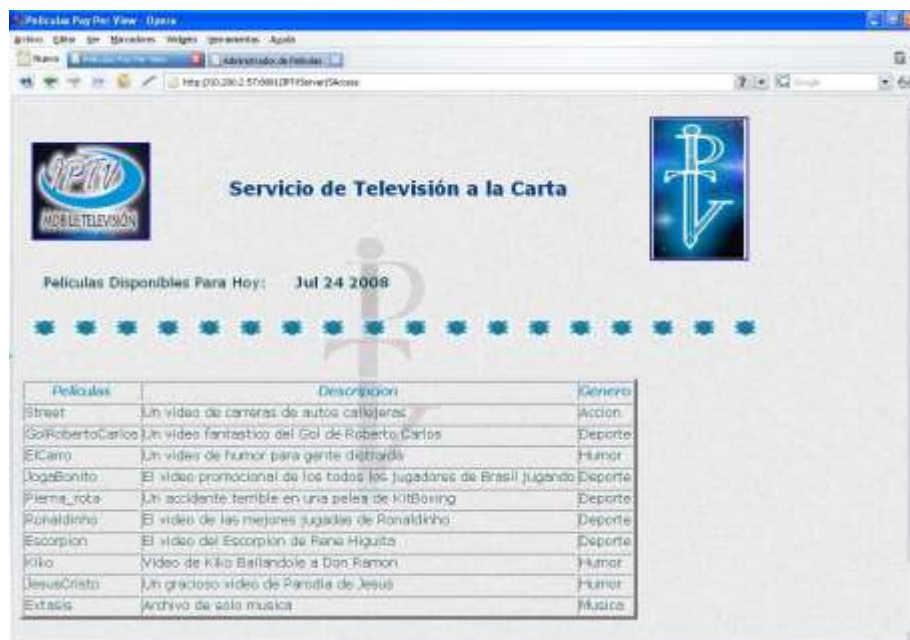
Peliculas Pay Per View - Opera

Archivo Editar Ver Marcadores Widgets Herramientas Ayuda

Nueva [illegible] Administrador de Peliculas

http://10.200.2.57:8081/IPTVServer/SAccess

IPTV MOBILE TELEVISION

Servicio de Televisión a la Carta

Peliculas Disponibles Para Hoy: Jul 24 2008

| Peliculas | Descripcion | Genero |
|---|---|---|
| Street | Un video de carreras de autos callejeras | Accion |
| GolRobertoCarlos | Un video fantastico del Gol de Roberto Carlos | Deporte |
| ElCarro | Un video de humor para gente distraida | Humor |
| JogaBonito | El video promocional de los todos los jugadores de Brasil jugando | Deporte |
| Pierna_rota | Un accidente terrible en una pelea de KitBoxing | Deporte |
| Ronaldinho | El video de las mejores jugadas de Ronaldinho | Deporte |
| Escorpion | El video del Escorpion de Rene Higuita | Deporte |
| Kiko | Video de Kiko Bailandole a Don Ramon | Humor |
| JesusCristo | Un gracioso video de Parodia de Jesus | Humor |
| Extasis | Archivo de solo musica | Musica |